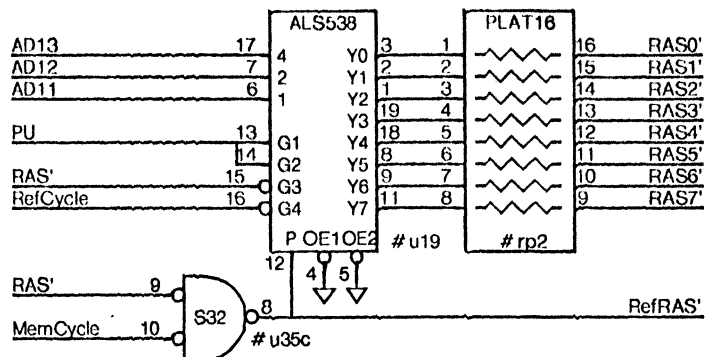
ALS538

PLAT16

AD13 17 4 Y0 3 1 16 RAS0'

AD12 7 2 Y1 2 2 15 RAS1'

AD11 6 1 Y2 1 3 14 RAS2'

Y3 19 4 13 RAS3'

PU 13 G1 Y4 18 5 12 RAS4'

14 G2 Y5 8 6 11 RAS5'

RAS' 15 G3 Y6 9 7 10 RAS6'

RefCycle 16 G4 Y7 11 8 9 RAS7'

P OE1 OE2 # u19 # rp2

12 4 5

RAS' 9

S32 8 RefRAS'

MemCycle 10

# u35c